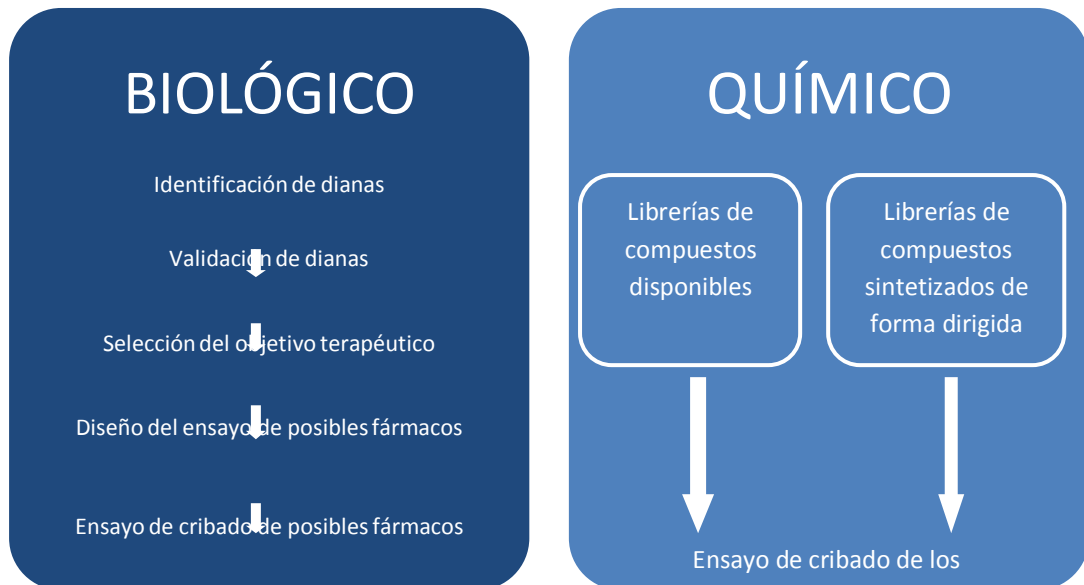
BIOLÓGICO

Identificación de dianas

Validación de dianas

Selección del objetivo terapéutico

Diseño del ensayo de posibles fármacos

Ensayo de cribado de posibles fármacos

QUÍMICO

Librerías de compuestos disponibles

Librerías de compuestos sintetizados de forma dirigida

Ensayo de cribado de los